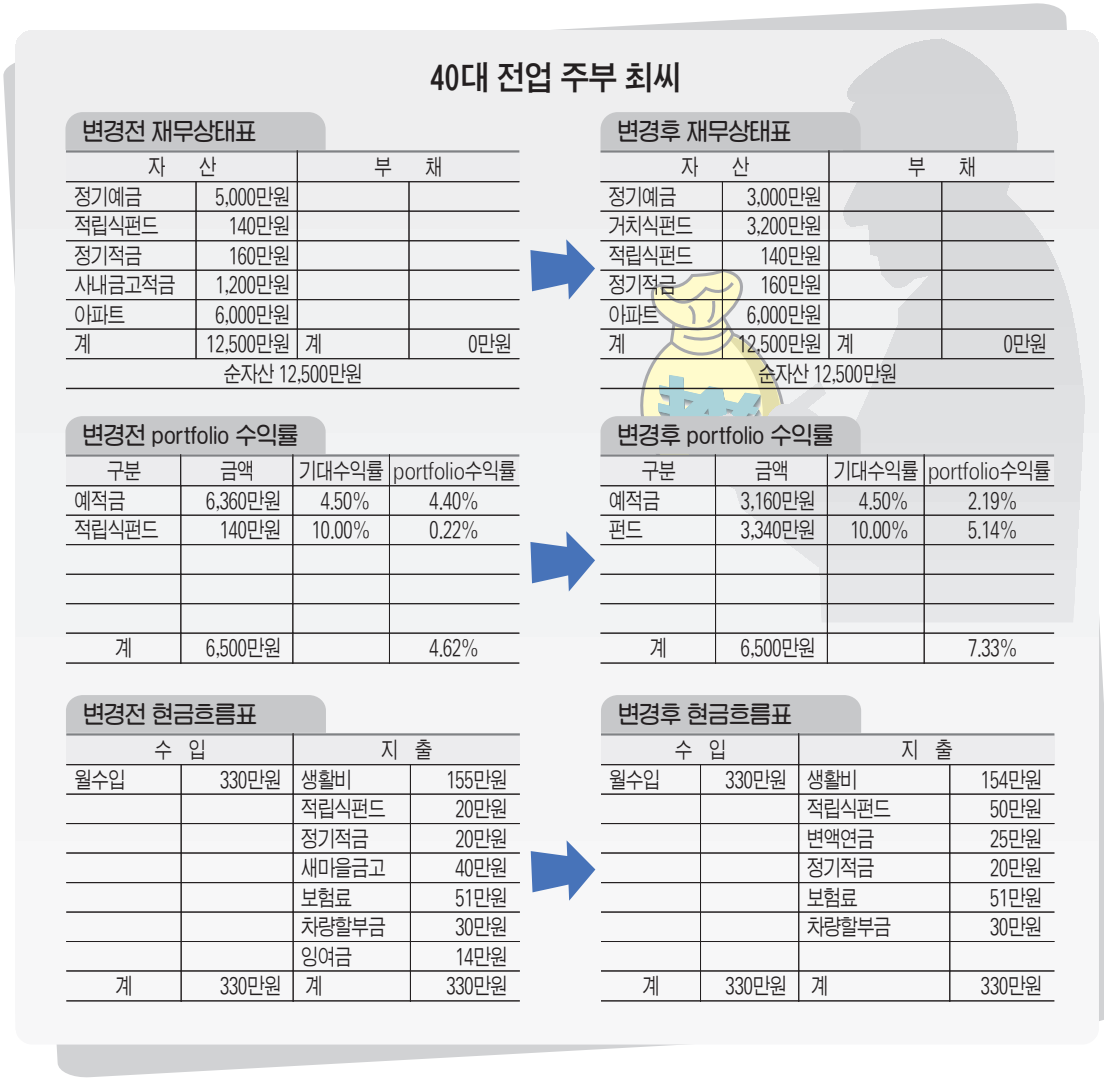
40대 전업 주부 최씨

변경전 재무상태표

| 자 산 | | 부 채 | |
|---|---|---|---|
| 정기예금 | 5,000만원 | | |
| 적립식펀드 | 140만원 | | |
| 정기적금 | 160만원 | | |
| 사내금고적금 | 1,200만원 | | |
| 아파트 | 6,000만원 | | |
| 계 | 12,500만원 | 계 | 0만원 |
| 순자산 12,500만원 | | | |

변경후 재무상태표

| 자 산 | | 부 채 | |
|---|---|---|---|
| 정기예금 | 3,000만원 | | |
| 거치식펀드 | 3,200만원 | | |
| 적립식펀드 | 140만원 | | |
| 정기적금 | 160만원 | | |
| 아파트 | 6,000만원 | | |
| 계 | 12,500만원 | 계 | 0만원 |
| 순자산 12,500만원 | | | |

변경전 portfolio 수익률

| 구분 | 금액 | 기대수익률 | portfolio수익률 |
|---|---|---|---|
| 예적금 | 6,360만원 | 4.50% | 4.40% |
| 적립식펀드 | 140만원 | 10.00% | 0.22% |
| | | | |
| | | | |
| | | | |
| 계 | 6,500만원 | | 4.62% |

변경후 portfolio 수익률

| 구분 | 금액 | 기대수익률 | portfolio수익률 |
|---|---|---|---|
| 예적금 | 3,160만원 | 4.50% | 2.19% |
| 펀드 | 3,340만원 | 10.00% | 5.14% |
| | | | |
| | | | |
| | | | |
| 계 | 6,500만원 | | 7.33% |

변경전 현금흐름표

| 수 입 | | 지 출 | |
|---|---|---|---|
| 월수입 | 330만원 | 생활비 | 155만원 |
| | | 적립식펀드 | 20만원 |
| | | 정기적금 | 20만원 |
| | | 새마을금고 | 40만원 |
| | | 보험료 | 51만원 |
| | | 차량할부금 | 30만원 |
| | | 잉여금 | 14만원 |
| 계 | 330만원 | 계 | 330만원 |

변경후 현금흐름표

| 수 입 | | 지 출 | |
|---|---|---|---|
| 월수입 | 330만원 | 생활비 | 154만원 |
| | | 적립식펀드 | 50만원 |
| | | 변액연금 | 25만원 |
| | | 정기적금 | 20만원 |
| | | 보험료 | 51만원 |
| | | 차량할부금 | 30만원 |
| | | | |
| 계 | 330만원 | 계 | 330만원 |